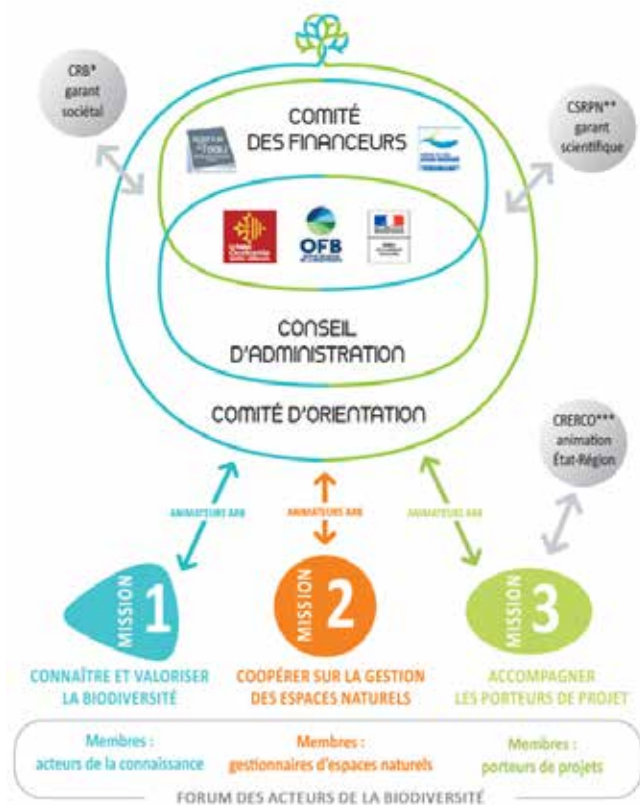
CRB*
garant sociétal

CSRPN**
garant scientifique

COMITÉ
DES FINANCEURS

OFB

CONSEIL
D'ADMINISTRATION

COMITÉ D'ORIENTATION

CRERCO***
animation
État-Région

ANIMATEURS ARB

ANIMATEURS ARB

ANIMATEURS ARB

MISSION 1
CONNAÎTRE ET VALORISER
LA BIODIVERSITÉ

MISSION 2
COOPÉRER SUR LA GESTION
DES ESPACES NATURELS

MISSION 3
ACCOMPAGNER
LES PORTEURS DE PROJET

Membres :
acteurs de la connaissance

Membres :
gestionnaires d'espaces naturels

Membres :
porteurs de projets

FORUM DES ACTEURS DE LA BIODIVERSITÉ